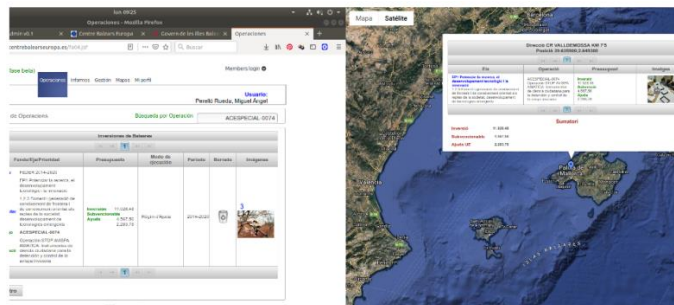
Operaciones - Mozilla Firefox

dmin v0.1 | Centre Balears Europa | Govern de les Illes Balears | Operaciones

centrebalearseuropa.es/fat4.pt

Buscar

fase beta)

Operaciones | Informes | Gestión | Mapas | Mi perfil

Members login

Usuario:
Perelló Rueda, Miguel Ángel

de Operaciones

Búsqueda por Operación

ACESPECIAL-0074

Inversiones de Baleares

| Fondo/Eje/Prioridad | Presupuesto | Modo de ejecución | Periodo | Borrado | Imágenes |
|---|---|---|---|---|---|
| FEDER 2014-2020 EP1: Potenciar la recerca, el desenvolupament tecnològic i la innovació 1.2.3: Foment i potenciació de coneixement de frontera i de coneixement orientat als reptes de la societat, desenvolupament de tecnologies emergents ACESPECIAL-0074 | Invertido 71.508,48 Subvencionable 3.547,56 Ayuda 2.283,78 | Pròpia d'Apoio | 2014-2020 | | 3 |

Mapa | Satélite

Dirección CR VALLDEMOSSA KM 7'5
Posición 39.635866,2.640366

| Fila | Operación | Presupuesto | Imagen |
|---|---|---|---|
| EP1: Potenciar la recerca, el desenvolupament tecnològic i la innovació | ACESPECIAL-0074 | Invertit 71.508,48 Subvencionable 3.547,56 Ayuda 2.283,78 | |

Sumatori

Invertit 71.508,48
Subvencionable 3.547,56
Ajuda UE 2.283,78